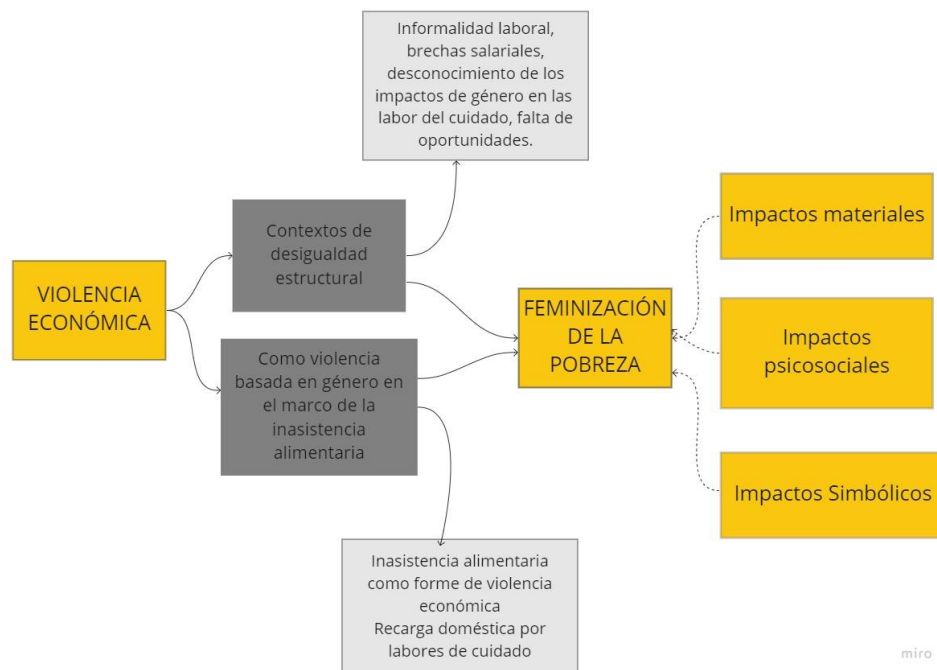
Informalidad laboral, brechas salariales, desconocimiento de los impactos de género en las labor del cuidado, falta de oportunidades.

VIOLENCIA ECONÓMICA

Contextos de desigualdad estructural

Como violencia basada en género en el marco de la inasistencia alimentaria

FEMINIZACIÓN DE LA POBREZA

Impactos materiales

Impactos psicosociales

Impactos Simbólicos

Inasistencia alimentaria como forme de violencia económica
Recarga doméstica por labores de cuidado

miro